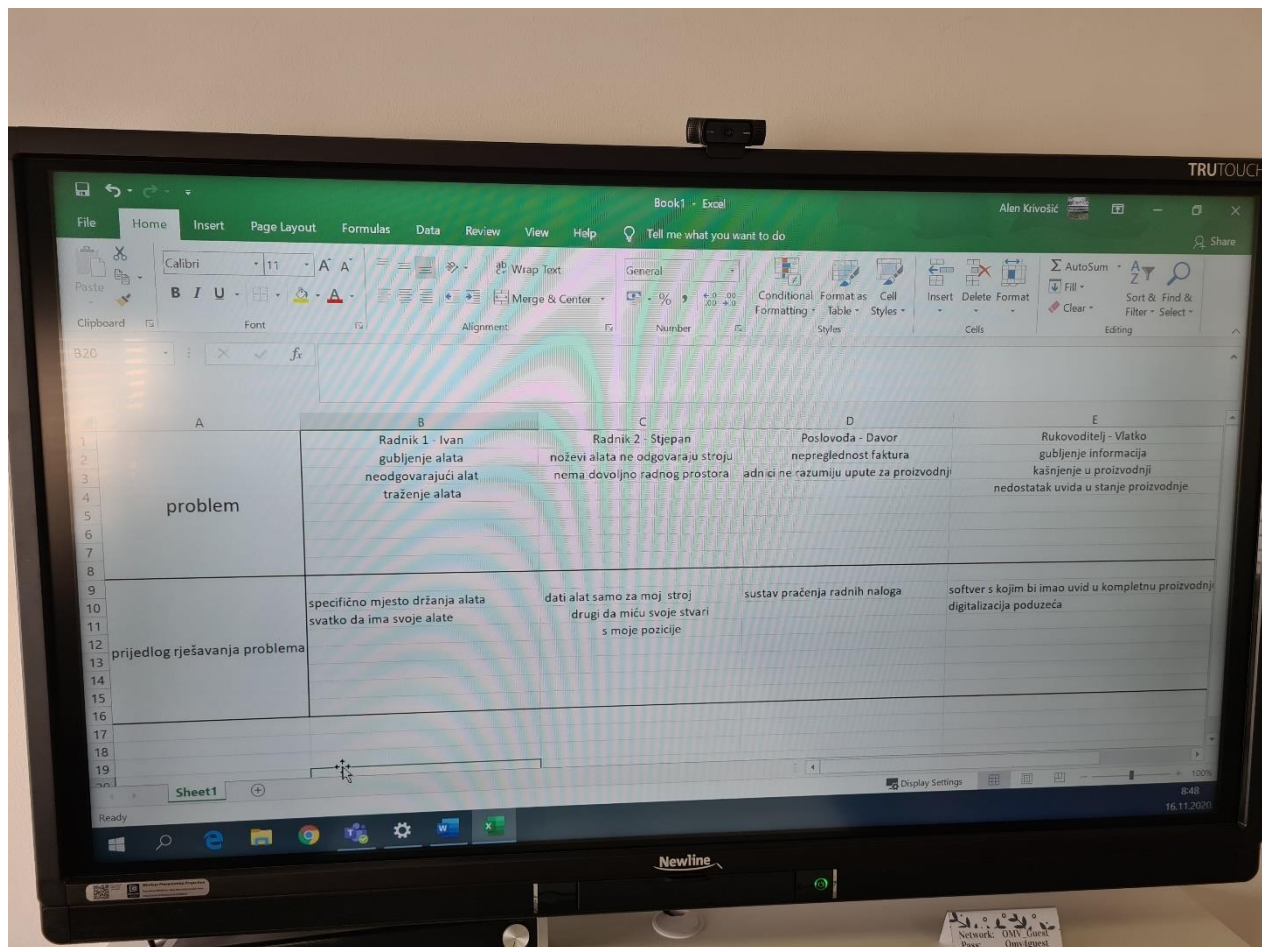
TRUTOUCH

Book1 - Excel

Alen Krivošić

File Home Insert Page Layout Formulas Data Review View Help Tell me what you want to do

Share

Paste

Clipboard

Calibri 11 A A

B I U

Font

Wrap Text

Merge & Center

Alignment

General

% ,

Number

Conditional Formatting

Format as Table

Cell Styles

Styles

Insert Delete Format

Cells

AutoSum

Fill

Clear

Sort & Filter

Find & Select

Editing

B20

$fx$

| | A | B | C | D | E |
|---|---|---|---|---|---|
| 1 | problem | Radnik 1 - Ivan | Radnik 2 - Stjepan | Poslovođa - Davor | Rukovoditelj - Vlatko |
| 2 | | gubljenje alata | noževi alata ne odgovaraju stroju | nepreglednost faktura | gubljenje informacija |
| 3 | | neodgovarajući alat | nema dovoljno radnog prostora | adnici ne razumiju upute za proizvodnj | kašnjenje u proizvodnji |
| 4 | | traženje alata | | | nedostatak uvida u stanje proizvodnje |
| 5 | | | | | |
| 6 | | | | | |
| 7 | | | | | |
| 8 | | | | | |
| 9 | prijedlog rješavanja problema | | dati alat samo za moj stroj | sustav praćenja radnih naloga | softver s kojim bi imao uvid u kompletnu proizvodnj |
| 10 | | specifično mjesto držanja alata | drugi da miću svoje stvari | | digitalizacija poduzeća |
| 11 | | svatko da ima svoje alate | s moje pozicije | | |
| 12 | | | | | |
| 13 | | | | | |
| 14 | | | | | |
| 15 | | | | | |
| 16 | | | | | |
| 17 | | | | | |
| 18 | | | | | |
| 19 | | | | | |

Sheet1

Ready

Display Settings

100%

8:48
16.11.2020

Newline

Network: OMV_Guest
Pass: Omvguest